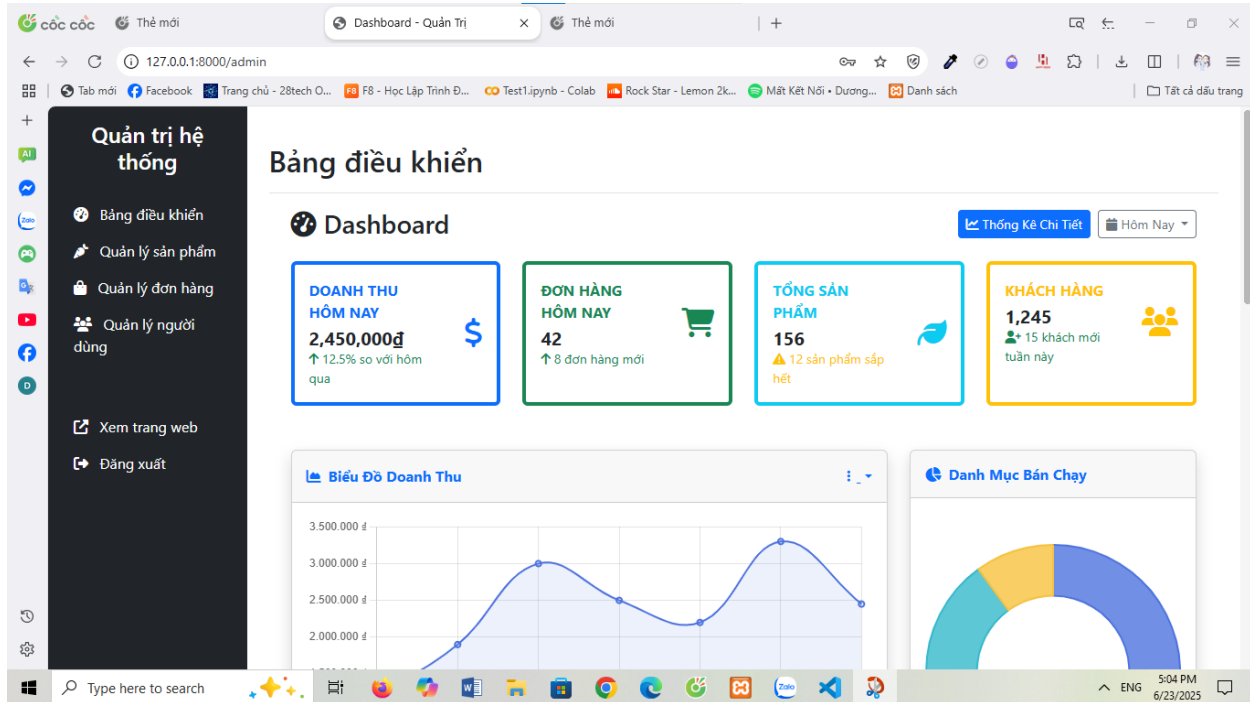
cốc cốc Thẻ mới Dashboard - Quản Trị Thẻ mới

127.0.0.1:8000/admin

Tab mới Facebook Trang chủ - 28tech O... F8 - Học Lập Trình Đ... Test1.ipynb - Colab Rock Star - Lemon 2k... Mất Kết Nối • Dương... Danh sách Tất cả dấu trang

Quản trị hệ thống

Bảng điều khiển
Quản lý sản phẩm
Quản lý đơn hàng
Quản lý người dùng

Xem trang web
Đăng xuất

Bảng điều khiển

Dashboard

Thống Kê Chi Tiết Hôm Nay

DOANH THU HÔM NAY
2,450,000đ
12.5% so với hôm qua

ĐƠN HÀNG HÔM NAY
42
8 đơn hàng mới

TỔNG SẢN PHẨM
156
12 sản phẩm sắp hết

KHÁCH HÀNG
1,245
15 khách mới tuần này

Biểu Đồ Doanh Thu

3.500.000 ₫
3.000.000 ₫
2.500.000 ₫
2.000.000 ₫

Danh Mục Bán Chạy

Type here to search

ENG 5:04 PM 6/23/2025